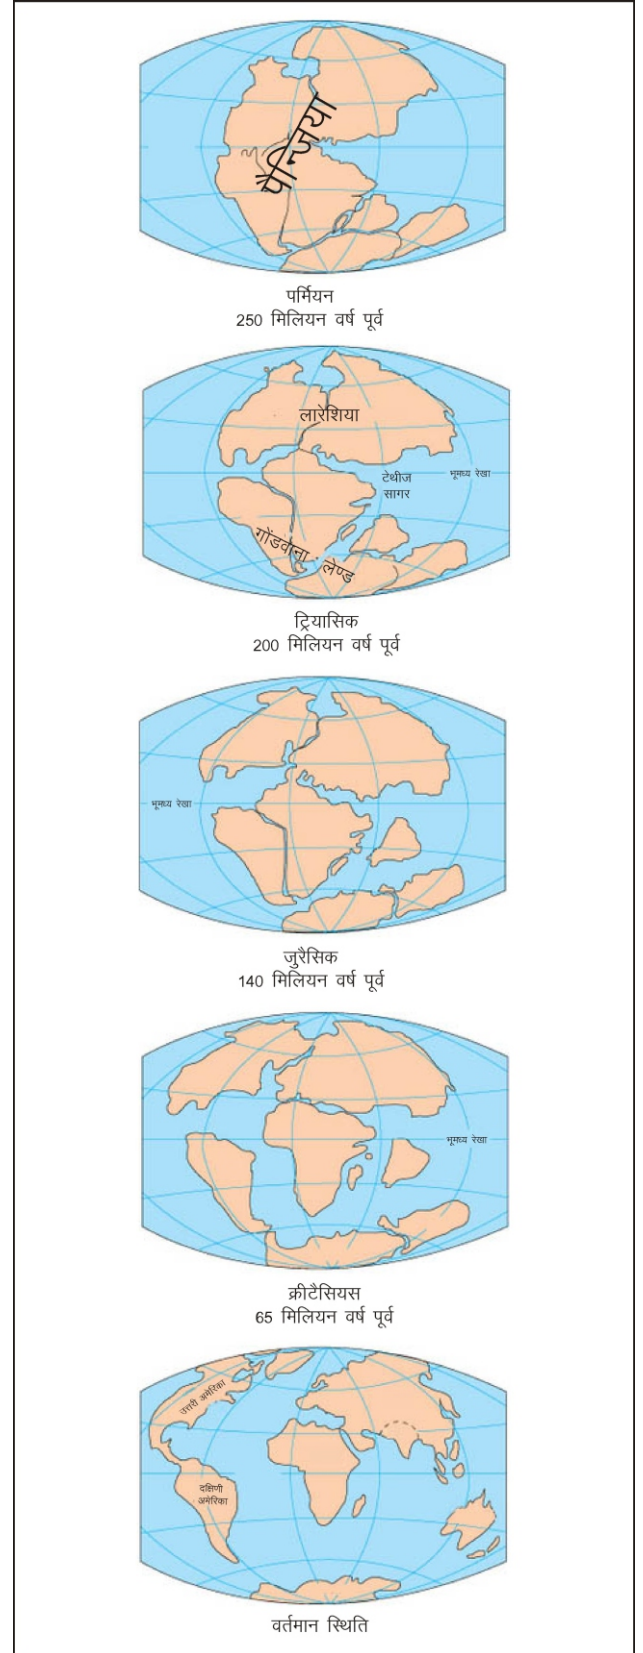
पैन्जिया

पर्मियन
250 मिलियन वर्ष पूर्व

लारेशिया

टेथीज सागर

भूमध्य रेखा

गोंडवाना लैण्ड

ट्रियासिक
200 मिलियन वर्ष पूर्व

भूमध्य रेखा

जुरैसिक
140 मिलियन वर्ष पूर्व

भूमध्य रेखा

क्रीटैसियस
65 मिलियन वर्ष पूर्व

उत्तरी अमेरिका

दक्षिणी अमेरिका

वर्तमान स्थिति